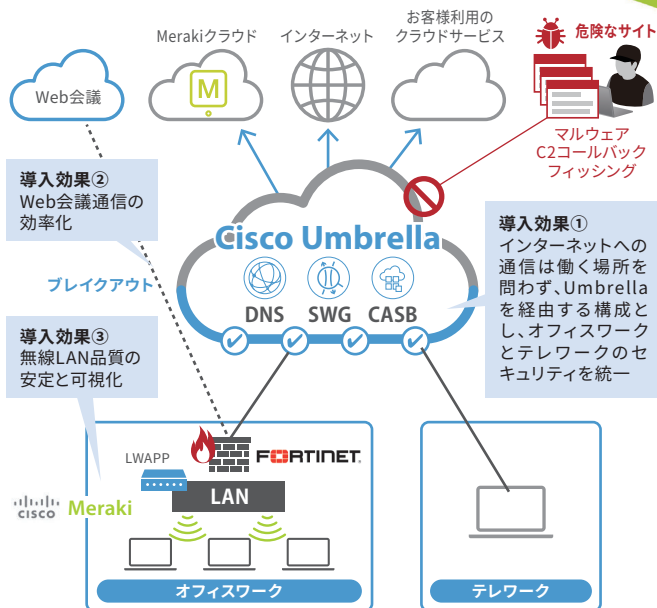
Merakiクラウド

M

インターネット

お客様利用の
クラウドサービス

危険なサイト

Web会議

マルウェア
C2コールバック
フィッシング

導入効果②
Web会議通信の
効率化

Cisco Umbrella

導入効果①
インターネットへの通信は働く場所を問わず、Umbrellaを経由する構成とし、オフィスワークとテレワークのセキュリティを統一

ブレイクアウト

DNS SWG CASB

導入効果③
無線LAN品質の
安定と可視化

LWAPP

FORTINET

LAN

cisco Meraki

オフィスワーク

テレワーク